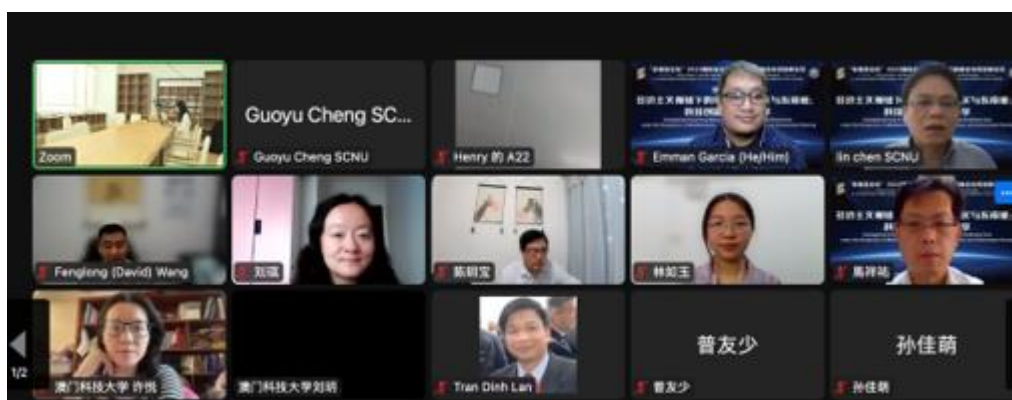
Zoom

Guoyu Cheng SC...

Guoyu Cheng SCNU

Henry 的 A22

Emman Garcia (He/Him)

lin chen SCNU

Fenglong (David) Wang

刘瑞

陈朝宝

林如玉

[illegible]

澳门科技大学 许悦

澳门科技大学刘研

Tran Dinh Lan

普友少

普友少

孙佳萌

孙佳萌

1/2